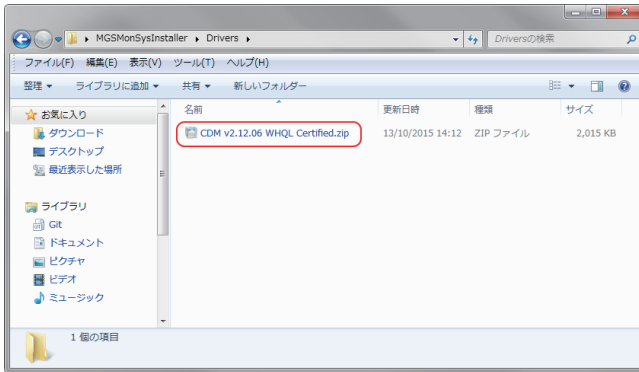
MGSMonSysInstaller ▸ Drivers ▸

Driversの検索

ファイル(F) 編集(E) 表示(V) ツール(T) ヘルプ(H)

整理 ▾ ライブラリに追加 ▾ 共有 ▾ 新しいフォルダー

お気に入り
ダウンロード
デスクトップ
最近表示した場所

ライブラリ
Git
ドキュメント
ピクチャ
ビデオ
ミュージック

| 名前 | 更新日時 | 種類 | サイズ |
|---|---|---|---|
| CDM v2.12.06 WHQL Certified.zip | 13/10/2015 14:12 | ZIP ファイル | 2,015 KB |

1 個の項目